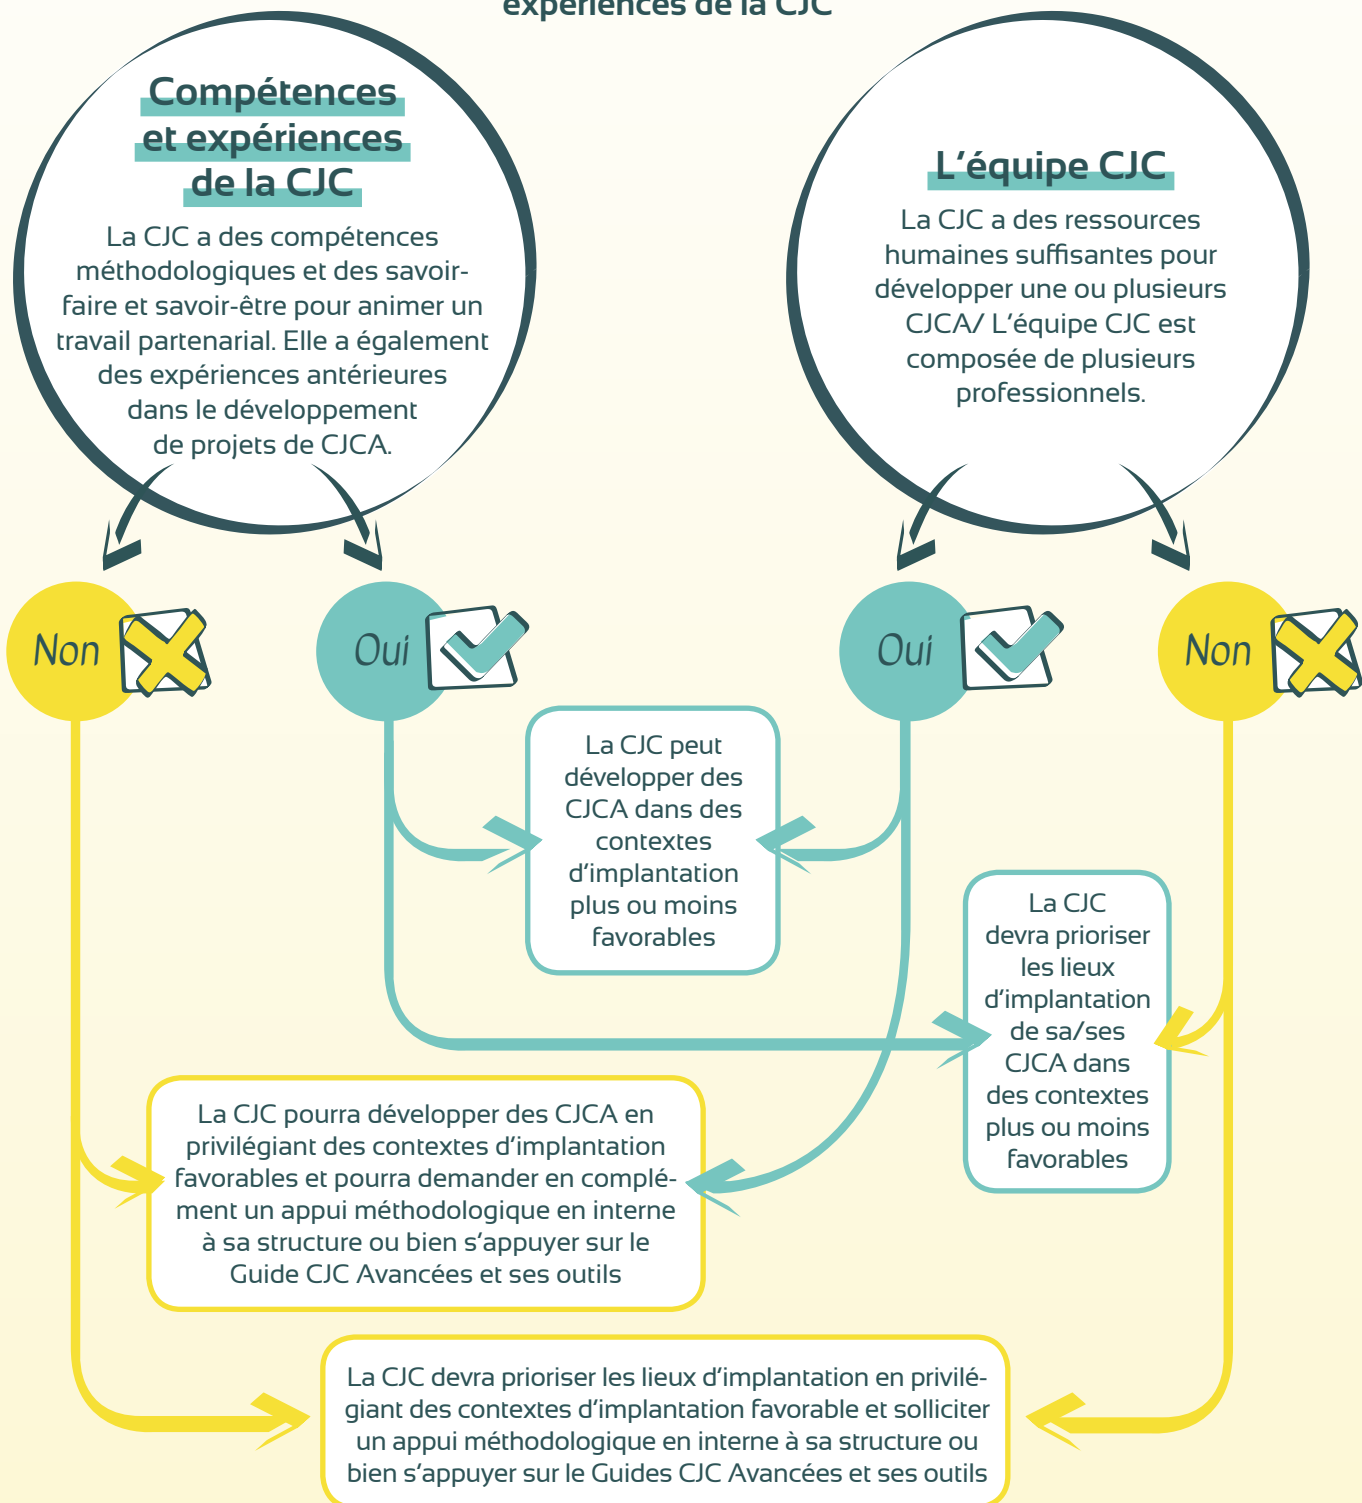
expériences de la CJC

Compétences et expériences de la CJC

La CJC a des compétences méthodologiques et des savoir-faire et savoir-être pour animer un travail partenarial. Elle a également des expériences antérieures dans le développement de projets de CJCA.

L'équipe CJC

La CJC a des ressources humaines suffisantes pour développer une ou plusieurs CJCA/ L'équipe CJC est composée de plusieurs professionnels.

Non

Oui

Oui

Non

La CJC peut développer des CJCA dans des contextes d'implantation plus ou moins favorables

La CJC devra prioriser les lieux d'implantation de sa/ses CJCA dans des contextes plus ou moins favorables

La CJC pourra développer des CJCA en privilégiant des contextes d'implantation favorables et pourra demander en complément un appui méthodologique en interne à sa structure ou bien s'appuyer sur le Guide CJC Avancées et ses outils

La CJC devra prioriser les lieux d'implantation en privilégiant des contextes d'implantation favorable et solliciter un appui méthodologique en interne à sa structure ou bien s'appuyer sur le Guides CJC Avancées et ses outils